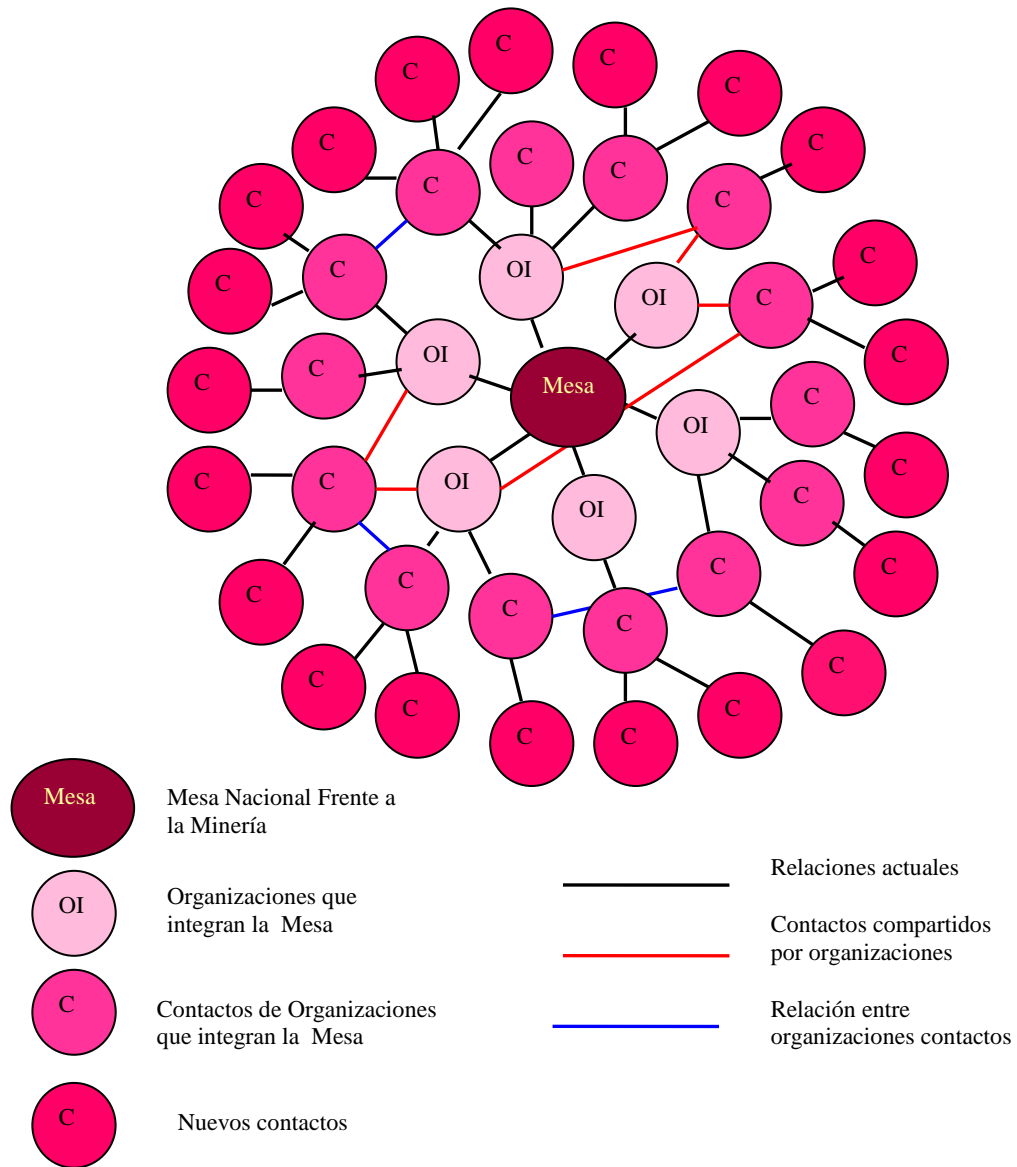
C C C C C C C C C C C C OI OI C C C C C OI Mesa C C OI C C OI C OI C C C C C C C C C C C C C C C C

Mesa
Mesa Nacional Frente a la Minería

OI
Organizaciones que integran la Mesa

C
Contactos de Organizaciones que integran la Mesa

C
Nuevos contactos

Relaciones actuales

Contactos compartidos por organizaciones

Relación entre organizaciones contactos